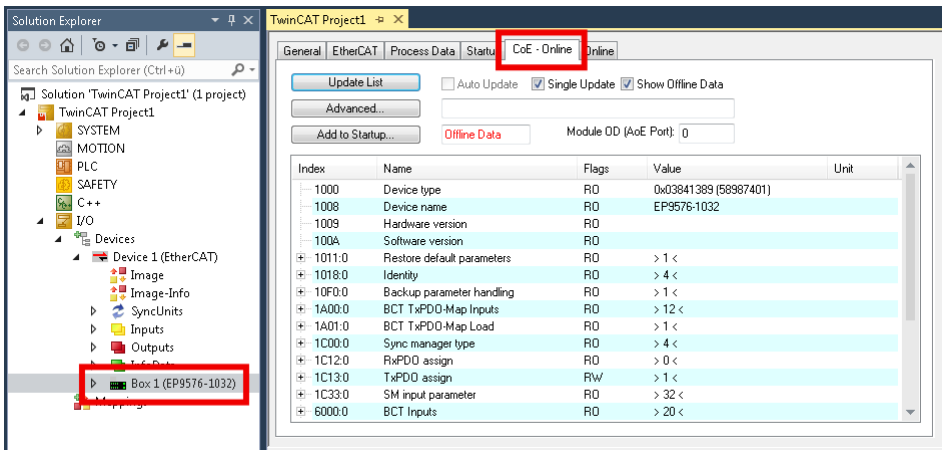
Solution Explorer

Search Solution Explorer (Ctrl+ü)

Solution 'TwinCAT Project1' (1 project)
TwinCAT Project1
SYSTEM
MOTION
PLC
SAFETY
C++
I/O
Devices
Device 1 (EtherCAT)
Image
Image-Info
SyncUnits
Inputs
Outputs
InfoData
Box 1 (EP9576-1032)
Mappings

TwinCAT Project1

General | EtherCAT | Process Data | Startup | CoE - Online | Online

Update List
Advanced...
Add to Startup...
Auto Update
Single Update
Show Offline Data
Offline Data
Module OD (AoE Port): 0

| Index | Name | Flags | Value | Unit |
|---|---|---|---|---|
| 1000 | Device type | RO | 0x03841389 (58987401) | |
| 1008 | Device name | RO | EP9576-1032 | |
| 1009 | Hardware version | RO | | |
| 100A | Software version | RO | | |
| 1011:0 | Restore default parameters | RO | > 1 < | |
| 1018:0 | Identity | RO | > 4 < | |
| 10F0:0 | Backup parameter handling | RO | > 1 < | |
| 1A00:0 | BCT TxPDO-Map Inputs | RO | > 12 < | |
| 1A01:0 | BCT TxPDO-Map Load | RO | > 1 < | |
| 1C00:0 | Sync manager type | RO | > 4 < | |
| 1C12:0 | RxPDO assign | RO | > 0 < | |
| 1C13:0 | TxPDO assign | RW | > 1 < | |
| 1C33:0 | SM input parameter | RO | > 32 < | |
| 6000:0 | BCT Inputs | RO | > 20 < | |